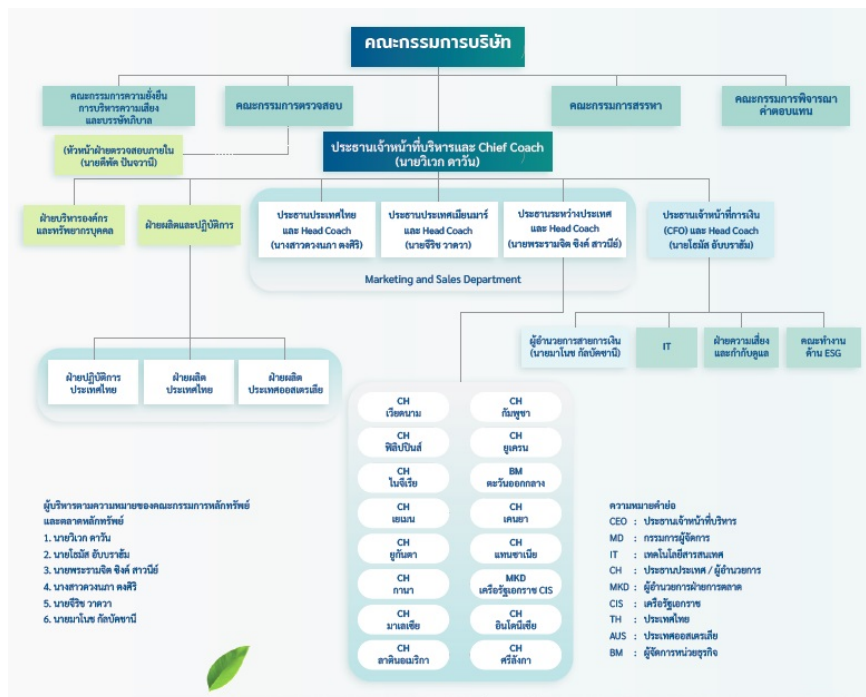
คณะกรรมการบริษัท

คณะกรรมการความยั่งยืน การบริหารความเสี่ยง และบรรษัทภิบาล

คณะกรรมการตรวจสอบ

คณะกรรมการสรรหา

คณะกรรมการพิจารณาค่าตอบแทน

(หัวหน้าฝ่ายตรวจสอบภายใน (นายศิพัด ปินจานี)

ประธานเจ้าหน้าที่บริหารและ Chief Coach (นายวิเวก ดาวัน)

ฝ่ายบริหารองค์กรและทรัพยากรบุคคล

ฝ่ายผลิตและปฏิบัติการ

ประธานประเทศไทย และ Head Coach (นางสาวดวงนภา ดงศิริ)

ประธานประเทศเมียนมาร์ และ Head Coach (นายซีรีช วาดวา)

ประธานระหว่างประเทศ และ Head Coach (นายพระรามจิต ซิงค์ สาวนีย์)

Marketing and Sales Department

ประธานเจ้าหน้าที่การเงิน (CFO) และ Head Coach (นายไอมัล อับบราฮัม)

ผู้อำนวยการสายการเงิน (นายมาโนช กัลปัดชานี)

IT

ฝ่ายความเสี่ยงและกำกับดูแล

คณะทำงานด้าน ESG

ฝ่ายปฏิบัติการ ประเทศไทย

ฝ่ายผลิต ประเทศไทย

ฝ่ายผลิต ประเทศออสเตรเลีย

CH เวียดนาม

CH กัมพูชา

CH ฟิลิปปินส์

CH ยูเครน

CH ไนจีเรีย

BM ตะวันออกกลาง

CH เยเมน

CH เคนยา

CH ยูกันดา

CH แทนซาเนีย

CH กานา

MKD เครือรัฐเอกราช CIS

CH มาเลเซีย

CH อินโดนีเซีย

CH ลาตินอเมริกา

CH ศรีลังกา

ผู้บริหารตามความหมายของคณะกรรมการหลักทรัพย์และตลาดหลักทรัพย์
1. นายวิเวก ดาวัน
2. นายไอมัล อับบราฮัม
3. นายพระรามจิต ซิงค์ สาวนีย์
4. นางสาวดวงนภา ดงศิริ
5. นายซีรีช วาดวา
6. นายมาโนช กัลปัดชานี

ความหมายคำย่อ
CEO : ประธานเจ้าหน้าที่บริหาร
MD : กรรมการผู้จัดการ
IT : เทคโนโลยีสารสนเทศ
CH : ประธานประเทศ / ผู้อำนวยการ
MKD : ผู้อำนวยการฝ่ายการตลาด
CIS : เครือรัฐเอกราช
TH : ประเทศไทย
AUS : ประเทศออสเตรเลีย
BM : ผู้จัดการหน่วยธุรกิจ